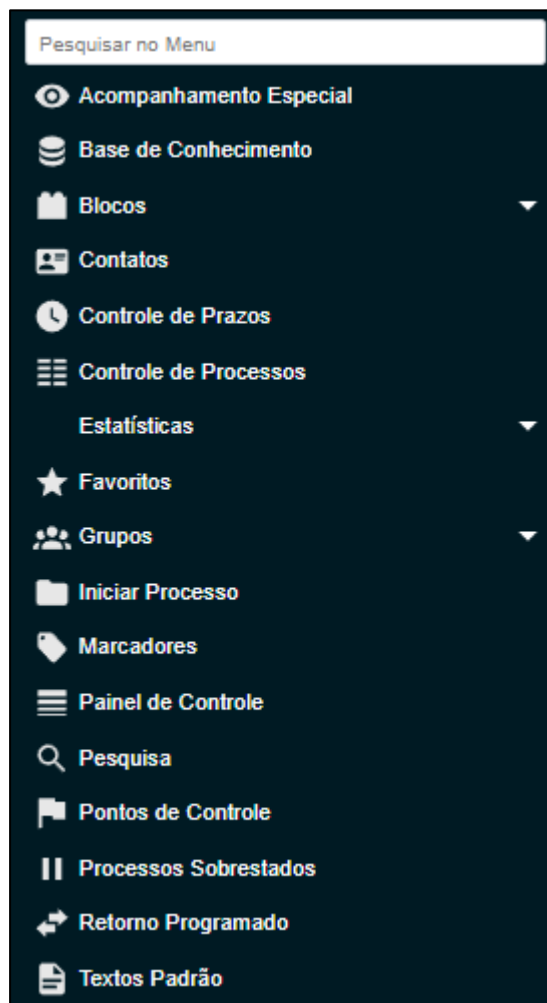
Pesquisar no Menu

Acompanhamento Especial

Base de Conhecimento

Blocos

Contatos

Controle de Prazos

Controle de Processos

Estatísticas

Favoritos

Grupos

Iniciar Processo

Marcadores

Painel de Controle

Pesquisa

Pontos de Controle

Processos Sobrestados

Retorno Programado

Textos Padrão